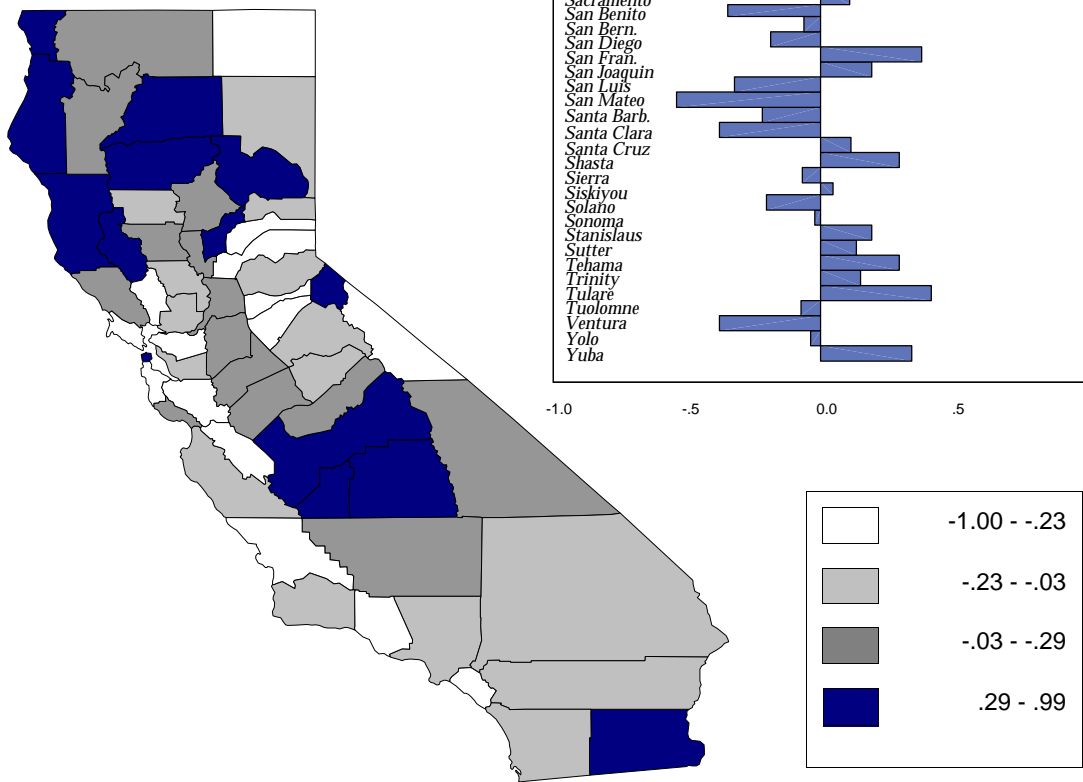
Sacramento
San Benito
San Bern.
San Diego
San Fran.
San Joaquin
San Luis
San Mateo
Santa Barb.
Santa Clara
Santa Cruz
Shasta
Sierra
Siskiyou
Solano
Sonoma
Stanislaus
Sutter
Tehama
Trinity
Tulare
Tuolomne
Ventura
Yolo
Yuba

-1.0
-.5
0.0
.5

-1.00 - -.23
-.23 - -.03
-.03 - -.29
.29 - .99